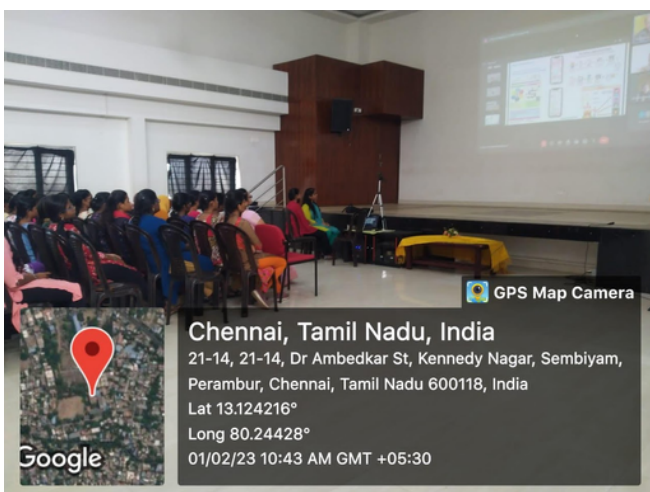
GPS Map Camera

Chennai, Tamil Nadu, India
21-14, 21-14, Dr Ambedkar St, Kennedy Nagar, Sembiyam, Perambur, Chennai, Tamil Nadu 600118, India
Lat 13.124216°
Long 80.24428°
01/02/23 10:43 AM GMT +05:30

Google